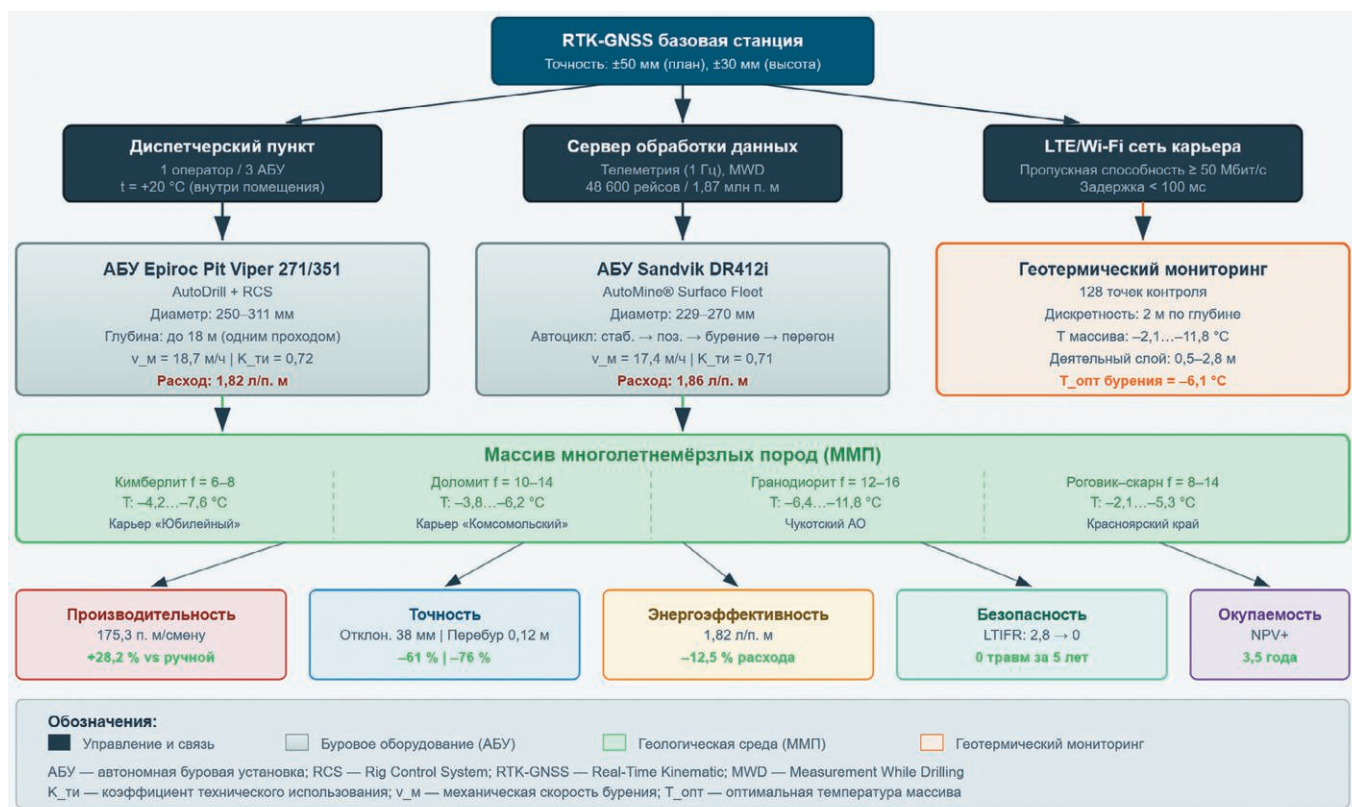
RTK-GNSS базовая станция
Точность: ±50 мм (план), ±30 мм (высота)

Диспетчерский пункт
1 оператор / 3 АБУ
t = +20 °C (внутри помещения)

Сервер обработки данных
Телеметрия (1 Гц), MWD
48 600 рейсов / 1,87 млн п. м

LTE/Wi-Fi сеть карьера
Пропускная способность ≥ 50 Мбит/с
Задержка < 100 мс

АБУ Epiroc Pit Viper 271/351
AutoDrill + RCS
Диаметр: 250–311 мм
Глубина: до 18 м (одним проходом)
v_м = 18,7 м/ч | K_ти = 0,72
Расход: 1,82 л/п. м

АБУ Sandvik DR412i
AutoMine® Surface Fleet
Диаметр: 229–270 мм
Автоцикл: стаб. → поз. → бурение → перегон
v_м = 17,4 м/ч | K_ти = 0,71
Расход: 1,86 л/п. м

Геотермический мониторинг
128 точек контроля
Дискретность: 2 м по глубине
Т массива: –2,1…–11,8 °C
Деятельный слой: 0,5–2,8 м
T_опт бурения = –6,1 °C

Массив многолетнемёрзлых пород (ММП)

Кимберлит f = 6–8
T: –4,2…–7,6 °C
Карьер «Юбилейный»

Доломит f = 10–14
T: –3,8…–6,2 °C
Карьер «Комсомольский»

Гранодиорит f = 12–16
T: –6,4…–11,8 °C
Чукотский АО

Роговик–скарн f = 8–14
T: –2,1…–5,3 °C
Красноярский край

Производительность
175,3 п. м/смену
+28,2 % vs ручной

Точность
Отклон. 38 мм | Перебур 0,12 м
–61 % | –76 %

Энергоэффективность
1,82 л/п. м
–12,5 % расхода

Безопасность
LTIFR: 2,8 → 0
0 травм за 5 лет

Окупаемость
NPV+
3,5 года

Обозначения:
Управление и связь
Буровое оборудование (АБУ)
Геологическая среда (ММП)
Геотермический мониторинг
АБУ — автономная буровая установка; RCS — Rig Control System; RTK-GNSS — Real-Time Kinematic; MWD — Measurement While Drilling
K_ти — коэффициент технического использования; v_м — механическая скорость бурения; T_опт — оптимальная температура массива